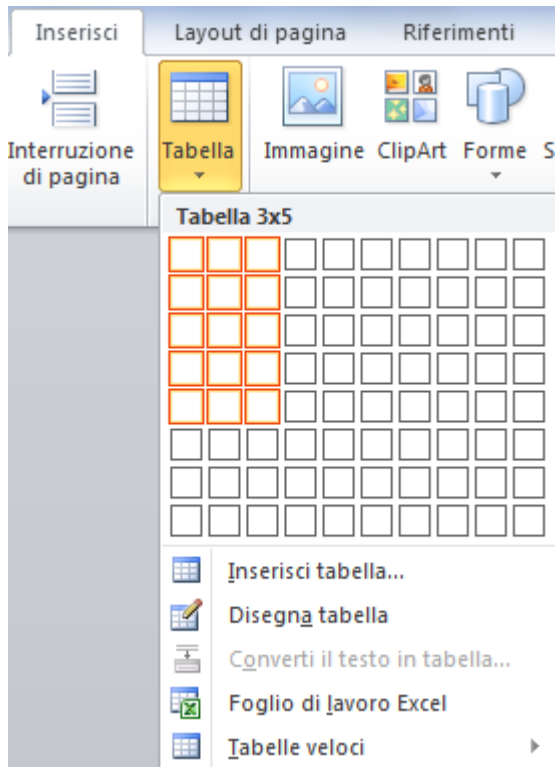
Inserisci Layout di pagina Riferimenti

Interruzione di pagina

Tabella

Immagine ClipArt Forme S

Tabella 3x5

Inserisci tabella...

Disegna tabella

Converti il testo in tabella...

Foglio di lavoro Excel

Tabelle veloci